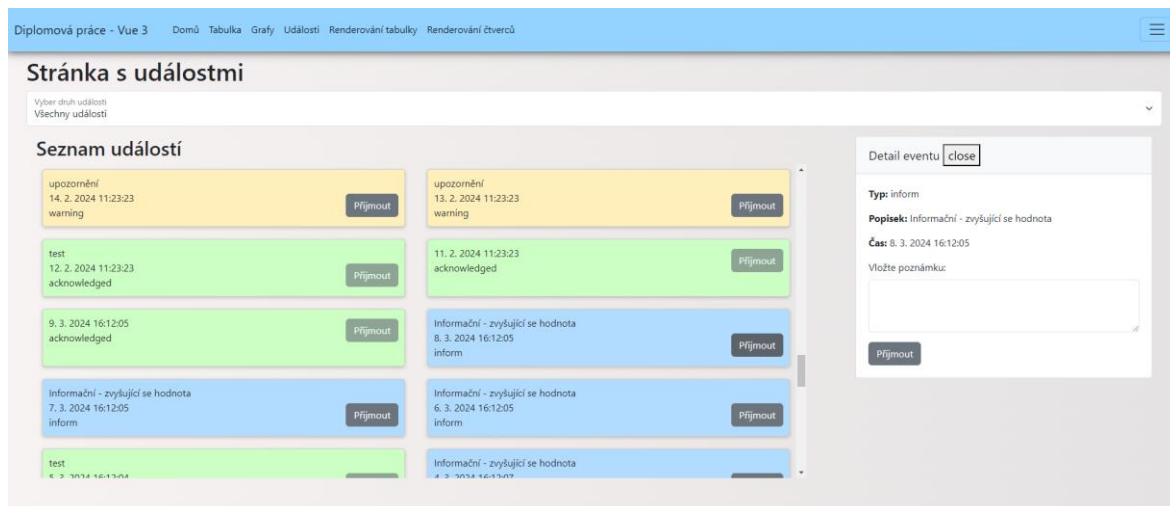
Diplomová práce - Vue 3 Domů Tabulka Grafy Události Renderování tabulky Renderování čtverců

Stránka s událostmi

Vyber druh události
Všechny události

Seznam událostí

upozornění
14. 2. 2024 11:23:23
warning
Přijmout

upozornění
13. 2. 2024 11:23:23
warning
Přijmout

test
12. 2. 2024 11:23:23
acknowledged
Přijmout

11. 2. 2024 11:23:23
acknowledged
Přijmout

9. 3. 2024 16:12:05
acknowledged
Přijmout

Informační - zvyšující se hodnota
8. 3. 2024 16:12:05
inform
Přijmout

Informační - zvyšující se hodnota
7. 3. 2024 16:12:05
inform
Přijmout

Informační - zvyšující se hodnota
6. 3. 2024 16:12:05
inform
Přijmout

test
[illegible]

Informační - zvyšující se hodnota
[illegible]

Detail eventu close

Typ: inform

Popisek: Informační - zvyšující se hodnota

Čas: 8. 3. 2024 16:12:05

Vložte poznámku:

Přijmout